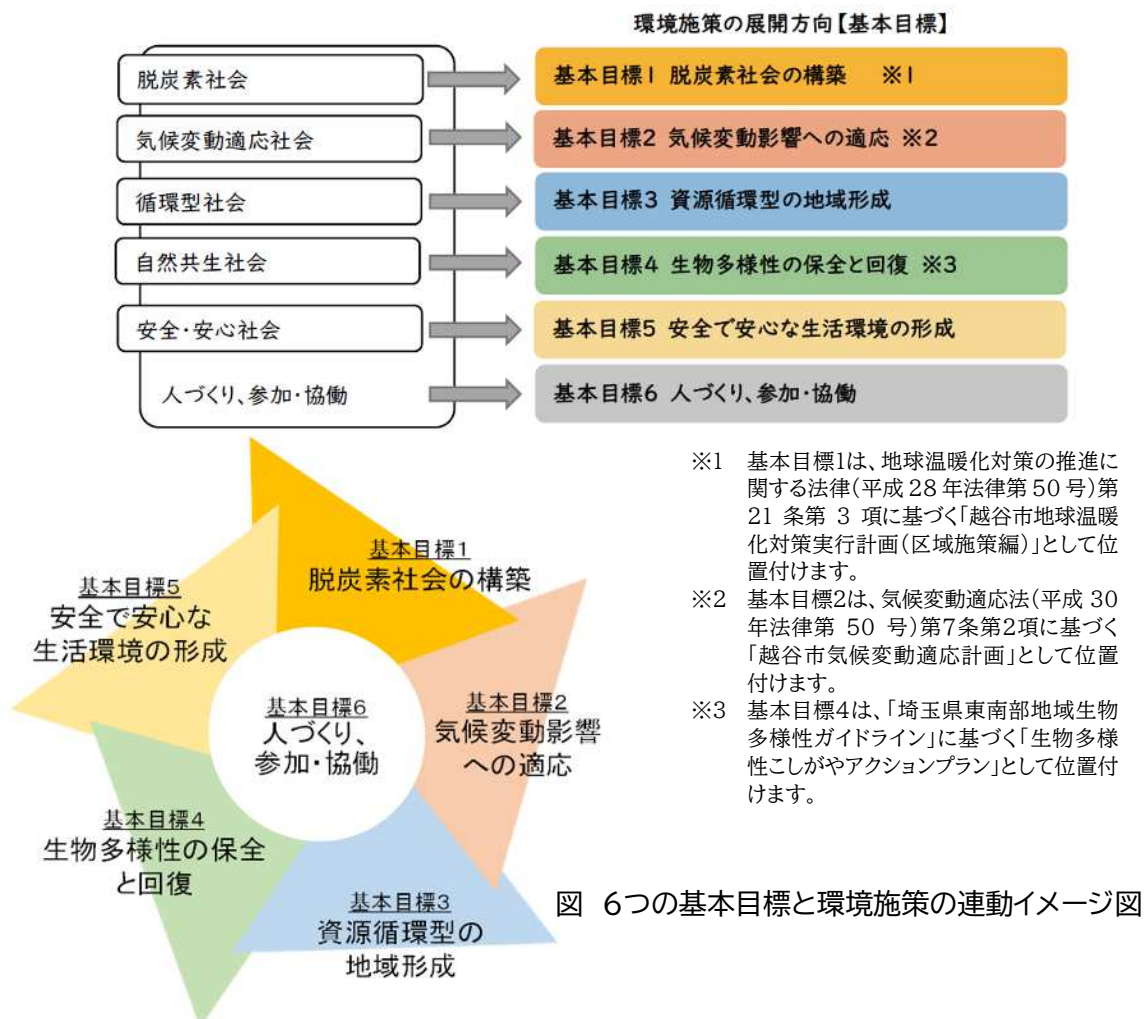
環境施策の展開方向【基本目標】

脱炭素社会
気候変動適応社会
循環型社会
自然共生社会
安全・安心社会
人づくり、参加・協働

基本目標1 脱炭素社会の構築 ※1
基本目標2 気候変動影響への適応 ※2
基本目標3 資源循環型の地域形成
基本目標4 生物多様性の保全と回復 ※3
基本目標5 安全で安心な生活環境の形成
基本目標6 人づくり、参加・協働

※1 基本目標1は、地球温暖化対策の推進に関する法律(平成28年法律第50号)第21条第3項に基づく「越谷市地球温暖化対策実行計画(区域施策編)」として位置付けます。
※2 基本目標2は、気候変動適応法(平成30年法律第50号)第7条第2項に基づく「越谷市気候変動適応計画」として位置付けます。
※3 基本目標4は、「埼玉県東南部地域生物多様性ガイドライン」に基づく「生物多様性こしがやアクションプラン」として位置付けます。

基本目標1
脱炭素社会の構築

基本目標5
安全で安心な生活環境の形成

基本目標6
人づくり、参加・協働

基本目標2
気候変動影響への適応

基本目標4
生物多様性の保全と回復

基本目標3
資源循環型の地域形成

図 6つの基本目標と環境施策の連動イメージ図